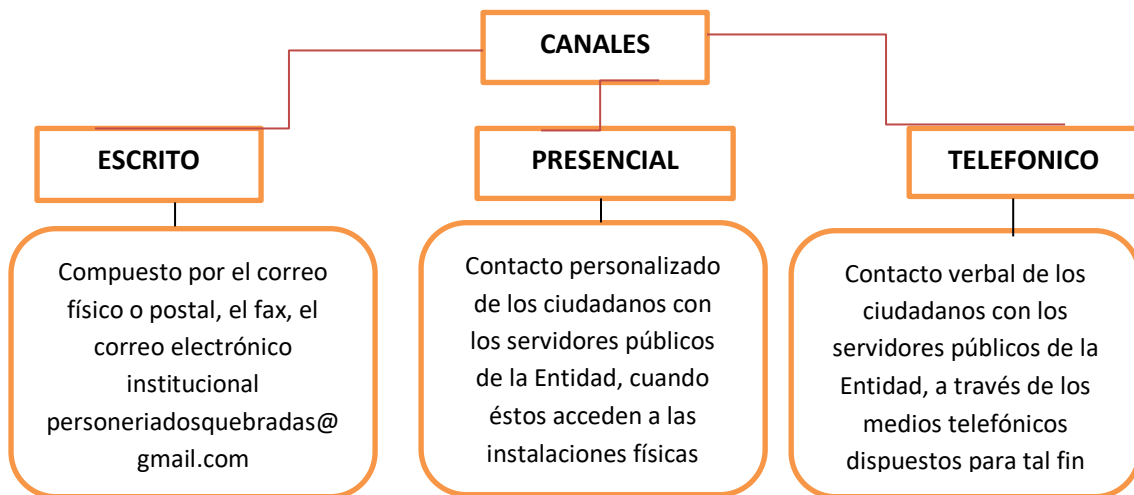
CANALES

ESCRITO

Compuesto por el correo físico o postal, el fax, el correo electrónico institucional personeriadosquebradas@ gmail.com

PRESENCIAL

Contacto personalizado de los ciudadanos con los servidores públicos de la Entidad, cuando éstos acceden a las instalaciones físicas

TELEFONICO

Contacto verbal de los ciudadanos con los servidores públicos de la Entidad, a través de los medios telefónicos dispuestos para tal fin